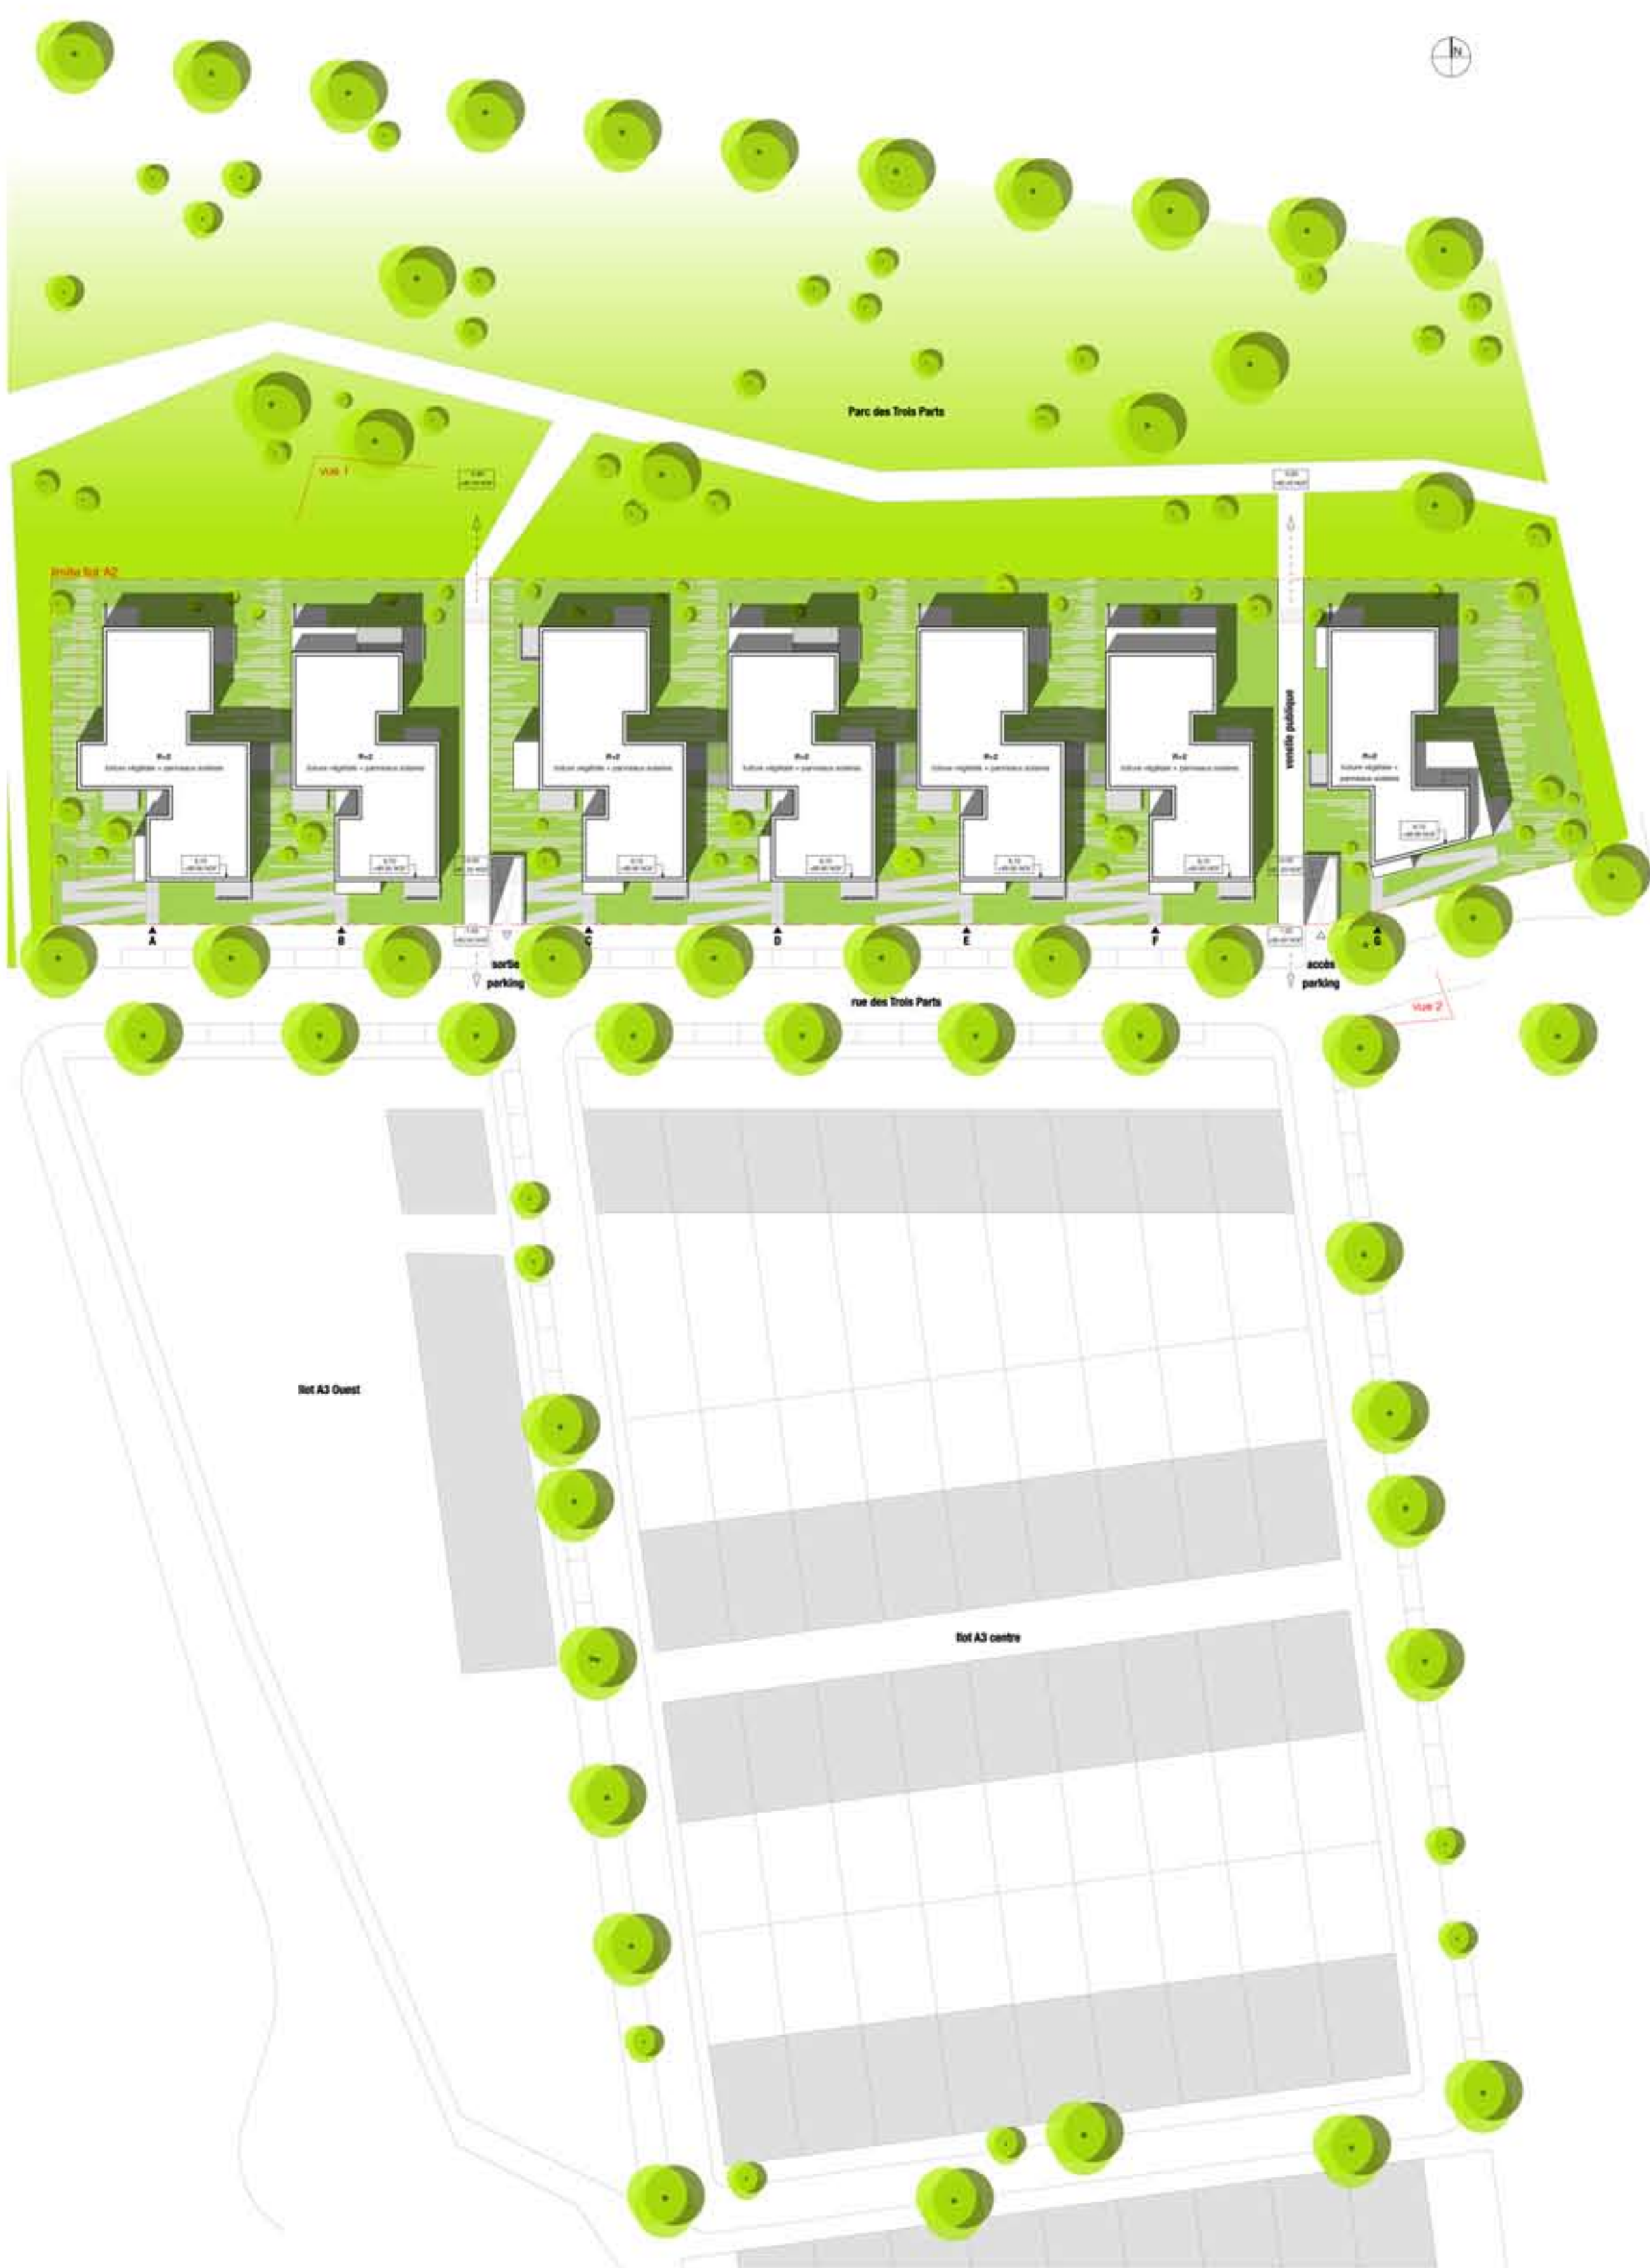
N

Parc des Trois Parts

vue 1

limite îlot A2

R+2
toiture végétale + panneaux solaires

R+2
toiture végétale + panneaux solaires

R+2
toiture végétale + panneaux solaires

R+2
toiture végétale + panneaux solaires

R+2
toiture végétale + panneaux solaires

R+2
toiture végétale + panneaux solaires

venelle publique

R+2
toiture végétale + panneaux solaires

A
B
sortie parking
C
D
E
F
accès parking
G

rue des Trois Parts

vue 2

îlot A3 Ouest

îlot A3 centre